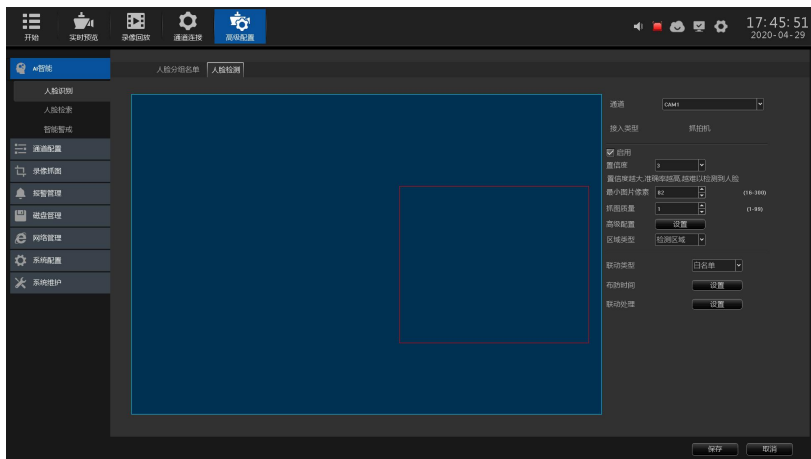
开始 实时预览 录像回放 通道连接 高级配置

17:45:51
2020-04-29

AI智能
人脸识别
人脸检索
智能警戒
通道配置
录像抓图
报警管理
磁盘管理
网络管理
系统配置
系统维护

人脸分组名单 人脸检测

通道 CAM1
接入类型 抓拍机
启用
置信度 3
置信度越大,准确率越高,越难以检测到人脸
最小图片像素 82 (16-300)
抓图质量 1 (1-10)
高级配置 设置
区域类型 检测区域

联动类型 白名单
布防时间 设置
联动处理 设置

保存 取消